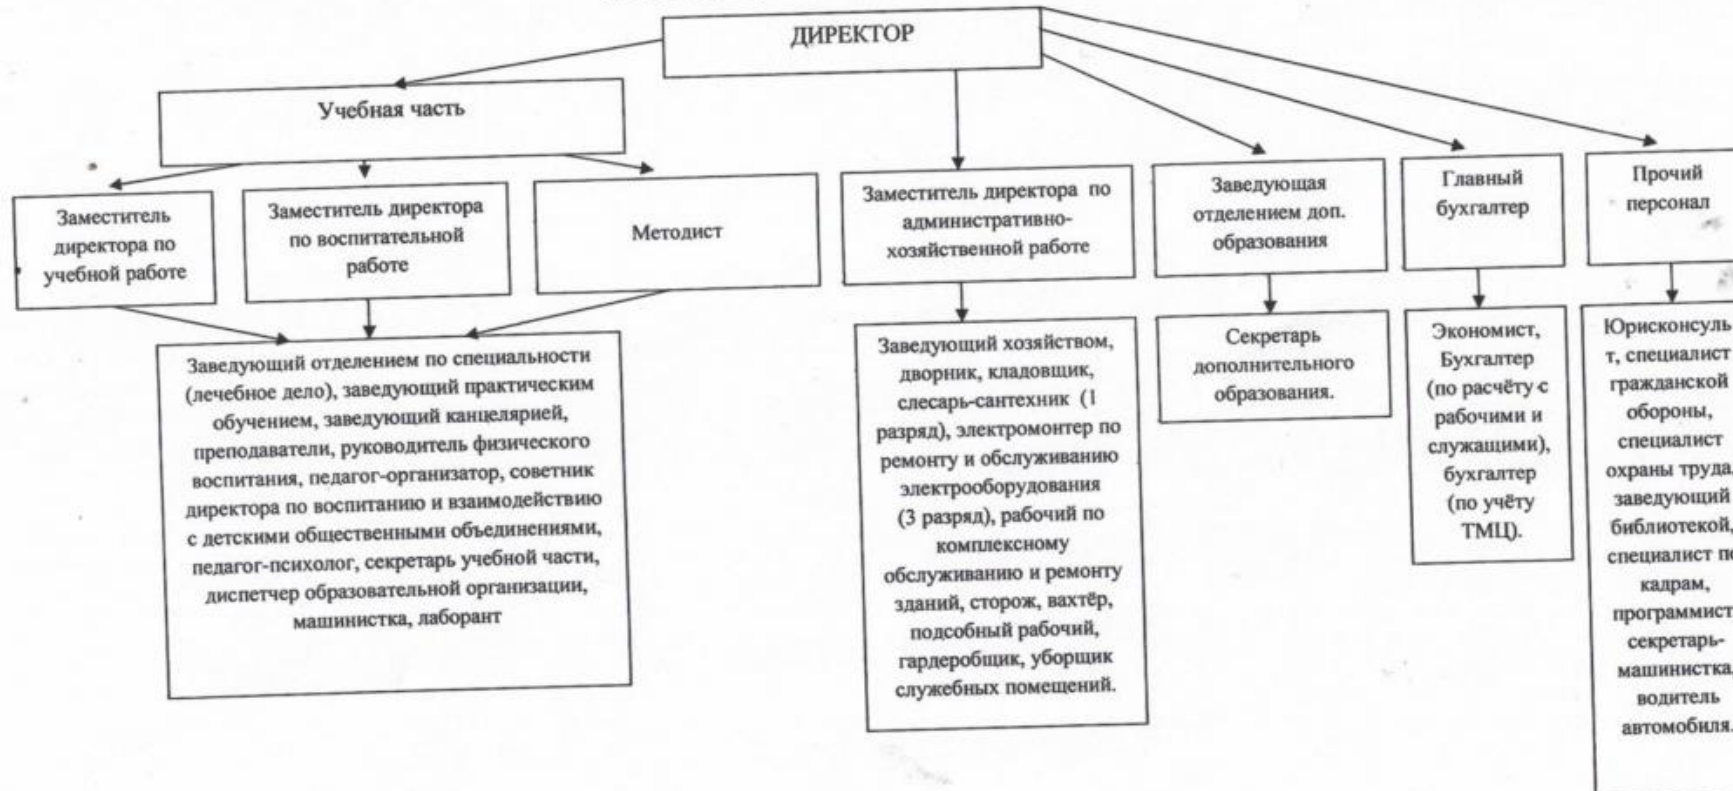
ДИРЕКТОР

Учебная часть

Заместитель директора по учебной работе

Заместитель директора по воспитательной работе

Методист

Заведующий отделением по специальности (лечебное дело), заведующий практическим обучением, заведующий канцелярией, преподаватели, руководитель физического воспитания, педагог-организатор, советник директора по воспитанию и взаимодействию с детскими общественными объединениями, педагог-психолог, секретарь учебной части, диспетчер образовательной организации, машинистка, лаборант

Заместитель директора по административно-хозяйственной работе

Заведующий хозяйством, дворник, кладовщик, слесарь-сантехник (1 разряд), электромонтер по ремонту и обслуживанию электрооборудования (3 разряд), рабочий по комплексному обслуживанию и ремонту зданий, сторож, вахтёр, подсобный рабочий, гардеробщик, уборщик служебных помещений.

Заведующая отделением доп. образования

Секретарь дополнительного образования.

Главный бухгалтер

Экономист, Бухгалтер (по расчёту с рабочими и служащими), бухгалтер (по учёту ТМЦ).

Прочий персонал

Юрисконсуль т, специалист гражданской обороны, специалист охраны труда, заведующий библиотекой, специалист п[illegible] кадрам, программист секретарь-машинистка, водитель автомобиля.